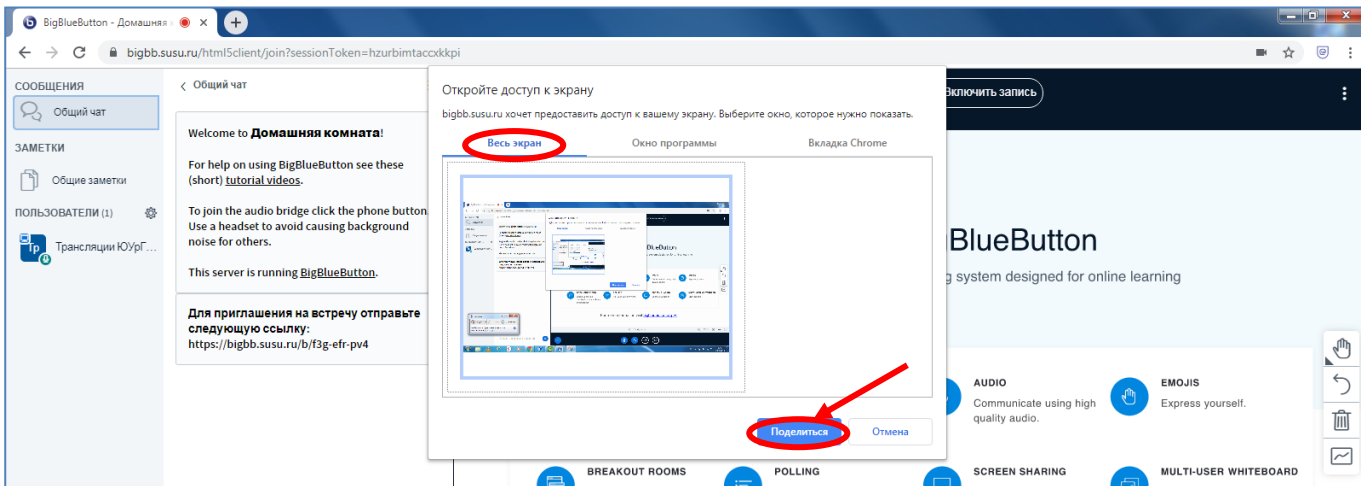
BigBlueButton - Домашняя

bigbb.susu.ru/html5client/join?sessionToken=hzurbimtaccxkkpi

СООБЩЕНИЯ

Общий чат

ЗАМЕТКИ

Общие заметки

ПОЛЬЗОВАТЕЛИ (1)

Тр Трансляции ЮУрГ...

Общий чат

Welcome to **Домашняя комната**!

For help on using BigBlueButton see these (short) tutorial videos.

To join the audio bridge click the phone button. Use a headset to avoid causing background noise for others.

This server is running BigBlueButton.

**Для приглашения на встречу отправьте следующую ссылку:**
https://bigbb.susu.ru/b/f3g-efr-pv4

Откройте доступ к экрану

bigbb.susu.ru хочет предоставить доступ к вашему экрану. Выберите окно, которое нужно показать.

Весь экран | Окно программы | Вкладка Chrome

Поделиться | Отмена

Включить запись

BigBlueButton

g system designed for online learning

AUDIO
Communicate using high quality audio.

EMOJIS
Express yourself.

BREAKOUT ROOMS

POLLING

SCREEN SHARING

MULTI-USER WHITEBOARD